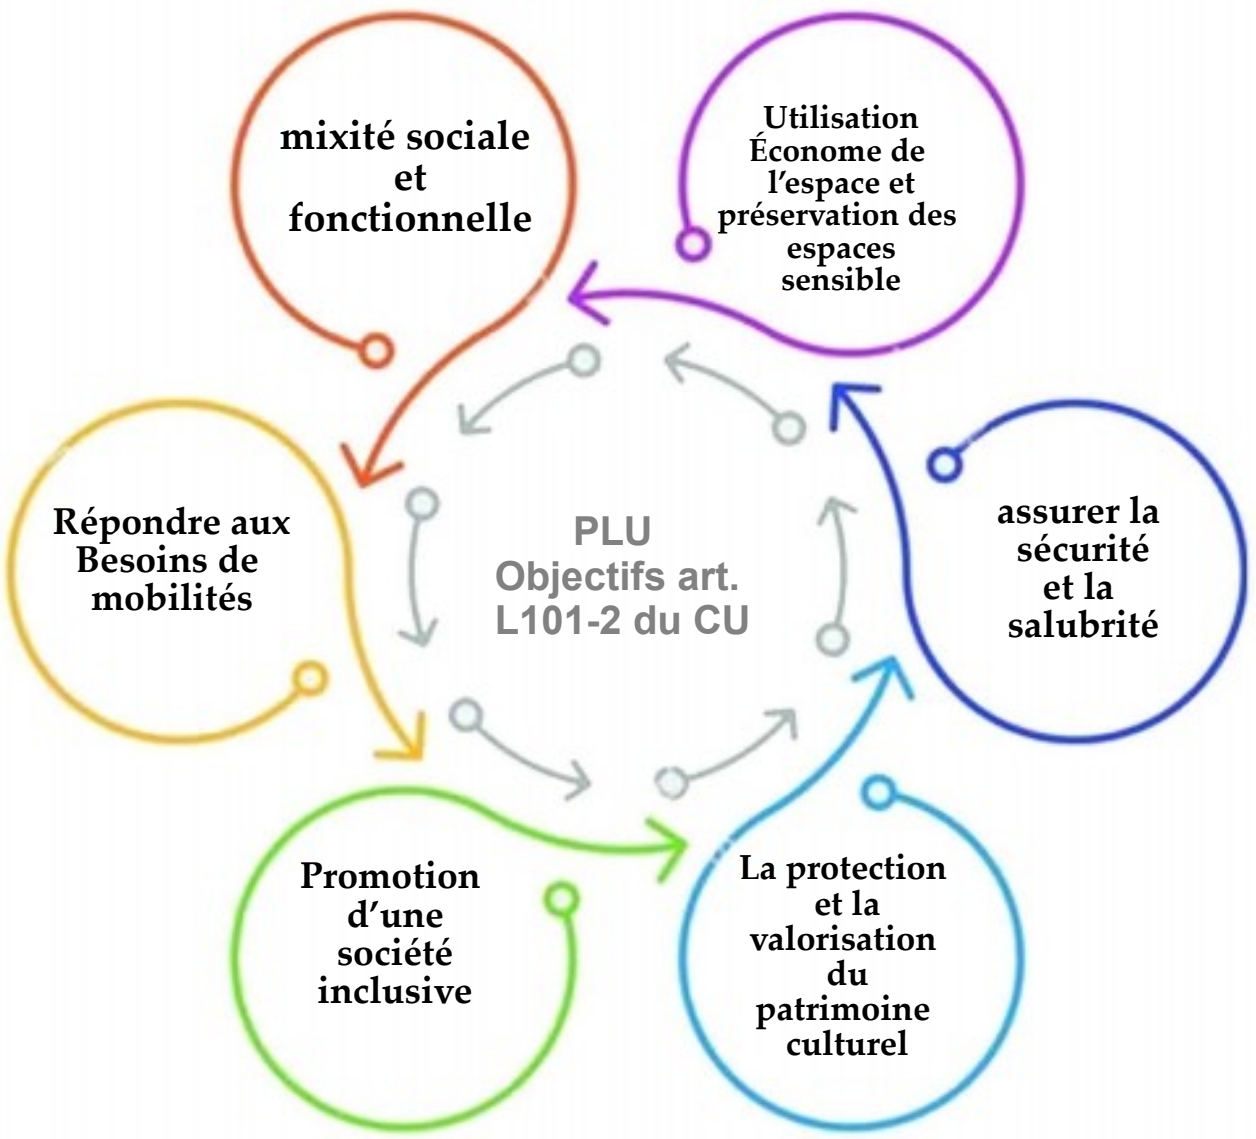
PLU
Objectifs art.
L101-2 du CU

mixité sociale et fonctionnelle

Utilisation Économe de l'espace et préservation des espaces sensible

Répondre aux Besoins de mobilités

assurer la sécurité et la salubrité

Promotion d'une société inclusive

La protection et la valorisation du patrimoine culturel